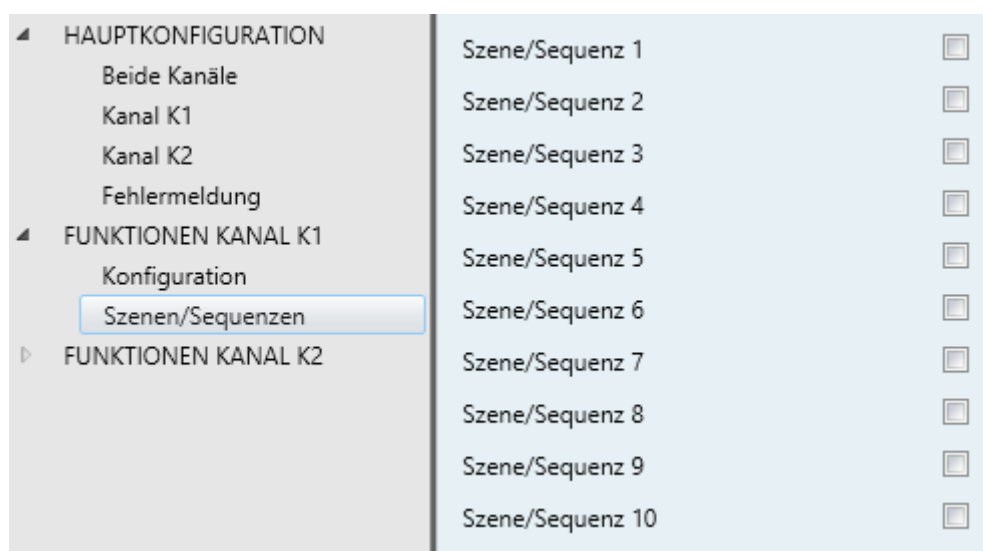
HAUPTKONFIGURATION
Beide Kanäle
Kanal K1
Kanal K2
Fehlermeldung
FUNKTIONEN KANAL K1
Konfiguration
Szenen/Sequenzen
FUNKTIONEN KANAL K2

Szene/Sequenz 1
Szene/Sequenz 2
Szene/Sequenz 3
Szene/Sequenz 4
Szene/Sequenz 5
Szene/Sequenz 6
Szene/Sequenz 7
Szene/Sequenz 8
Szene/Sequenz 9
Szene/Sequenz 10